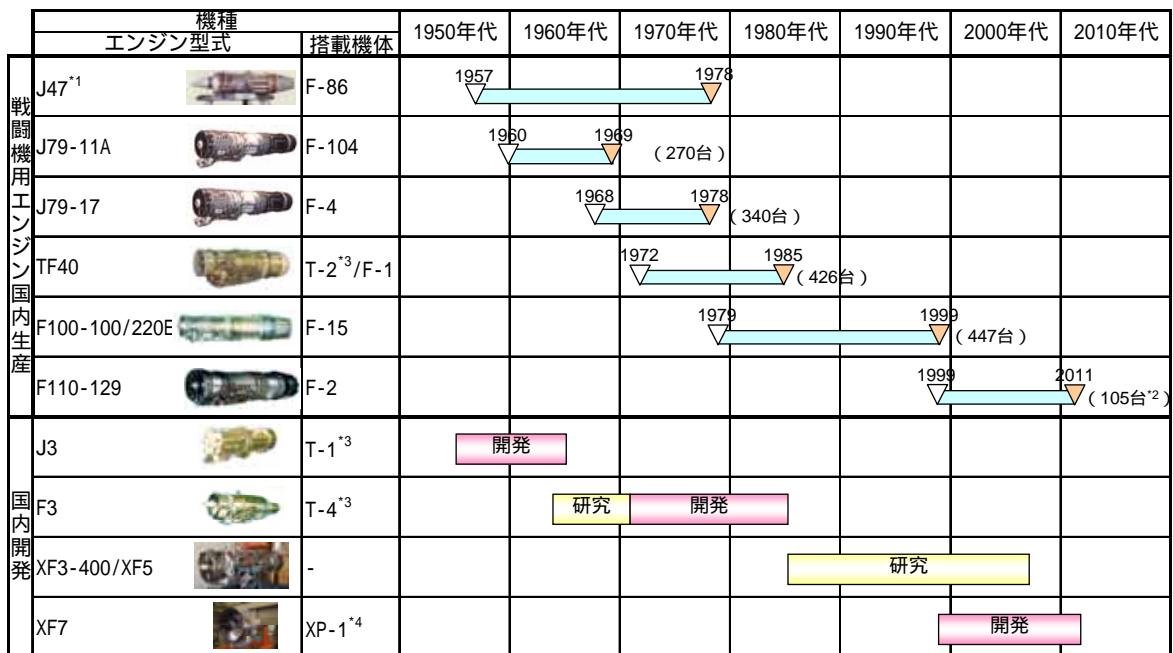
| | 機種 エンジン型式 | 搭載機体 | 1950年代 | 1960年代 | 1970年代 | 1980年代 | 1990年代 | 2000年代 | 2010年代 |
|---|---|---|---|---|---|---|---|---|---|
| 戦闘機用エンジン国内生産 | J47$^{*1}$ | F-86 | 1957 | | 1978 | | | | |
| | J79-11A | F-104 | | 1960 1969 (270台) | | | | | |
| | J79-17 | F-4 | | 1968 | 1978 (340台) | | | | |
| | TF40 | T-2$^{*3}$/F-1 | | | 1972 | 1985 (426台) | | | |
| | F100-100/220E | F-15 | | | 1979 | | 1999 (447台) | | |
| | F110-129 | F-2 | | | | | 1999 | | 2011 (105台$^{*2}$) |
| 国内開発 | J3 | T-1$^{*3}$ | 開発 | | | | | | |
| | F3 | T-4$^{*3}$ | | 研究 | 開発 | | | | |
| | XF3-400/XF5 | - | | | | 研究 | | | |
| | XF7 | XP-1$^{*4}$ | | | | | | 開発 | |